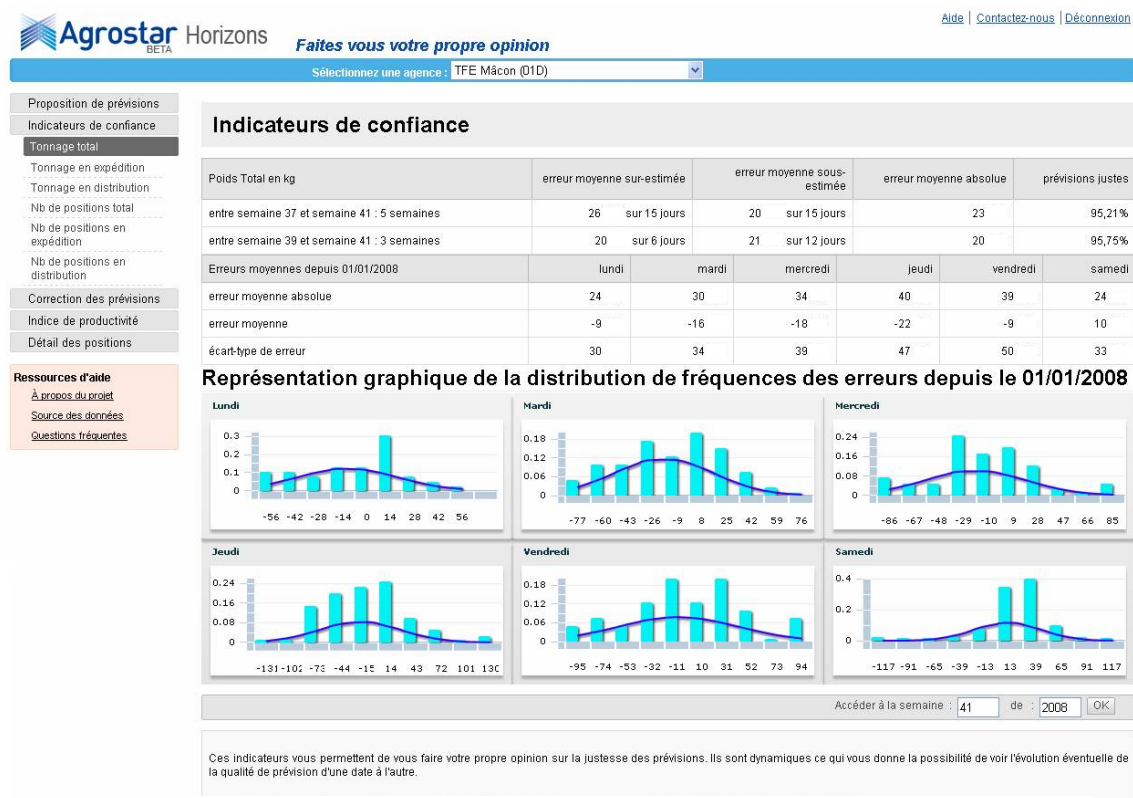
Agrostar BETA Horizons

Faites vous votre propre opinion

Aide | Contactez-nous | Déconnexion

Sélectionnez une agence : TFE Mâcon (01D)

Proposition de prévisions
Indicateurs de confiance
Tonnage total
Tonnage en expédition
Tonnage en distribution
Nb de positions total
Nb de positions en expédition
Nb de positions en distribution
Correction des prévisions
Indice de productivité
Détail des positions

Ressources d'aide
À propos du projet
Source des données
Questions fréquentes

Indicateurs de confiance

| Poids Total en kg | erreur moyenne sur-estimée | erreur moyenne sous-estimée | erreur moyenne absolue | prévisions justes |
|---|---|---|---|---|
| entre semaine 37 et semaine 41 : 5 semaines | 26 sur 15 jours | 20 sur 15 jours | 23 | 95,21% |
| entre semaine 39 et semaine 41 : 3 semaines | 20 sur 6 jours | 21 sur 12 jours | 20 | 95,75% |

| Erreurs moyennes depuis 01/01/2008 | lundi | mardi | mercredi | jeudi | vendredi | samedi |
|---|---|---|---|---|---|---|
| erreur moyenne absolue | 24 | 30 | 34 | 40 | 39 | 24 |
| erreur moyenne | -9 | -16 | -18 | -22 | -9 | 10 |
| écart-type de erreur | 30 | 34 | 39 | 47 | 50 | 33 |

Représentation graphique de la distribution de fréquences des erreurs depuis le 01/01/2008

Lundi
0.3 0.2 0.1 0
-56 -42 -28 -14 0 14 28 42 56

Mardi
0.18 0.12 0.06 0
-77 -60 -43 -26 -9 8 25 42 59 76

Mercredi
0.24 0.16 0.08 0
-86 -67 -48 -29 -10 9 28 47 66 85

Jeudi
0.24 0.16 0.08 0
-131 -102 -73 -44 -15 14 43 72 101 130

Vendredi
0.18 0.12 0.06 0
-95 -74 -53 -32 -11 10 31 52 73 94

Samedi
0.4 0.2 0
-117 -91 -65 -39 -13 13 39 65 91 117

Accéder à la semaine : 41 de : 2008 OK

Ces indicateurs vous permettent de vous faire votre propre opinion sur la justesse des prévisions. Ils sont dynamiques ce qui vous donne la possibilité de voir l'évolution éventuelle de la qualité de prévision d'une date à l'autre.